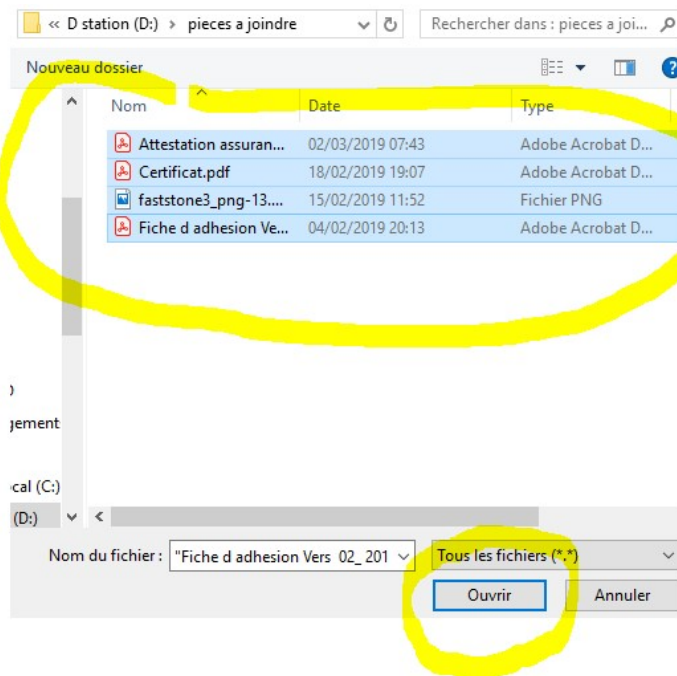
« D station (D:) › pieces a joindre

Rechercher dans : pieces a joi...

Nouveau dossier

| Nom | Date | Type |
|---|---|---|
| Attestation assuran... | 02/03/2019 07:43 | Adobe Acrobat D... |
| Certificat.pdf | 18/02/2019 19:07 | Adobe Acrobat D... |
| faststone3_png-13.... | 15/02/2019 11:52 | Fichier PNG |
| Fiche d adhesion Ve... | 04/02/2019 20:13 | Adobe Acrobat D... |

)
gement
cal (C:)
(D:)

Nom du fichier : "Fiche d adhesion Vers 02_ 201
Tous les fichiers (*.*)
Ouvrir
Annuler